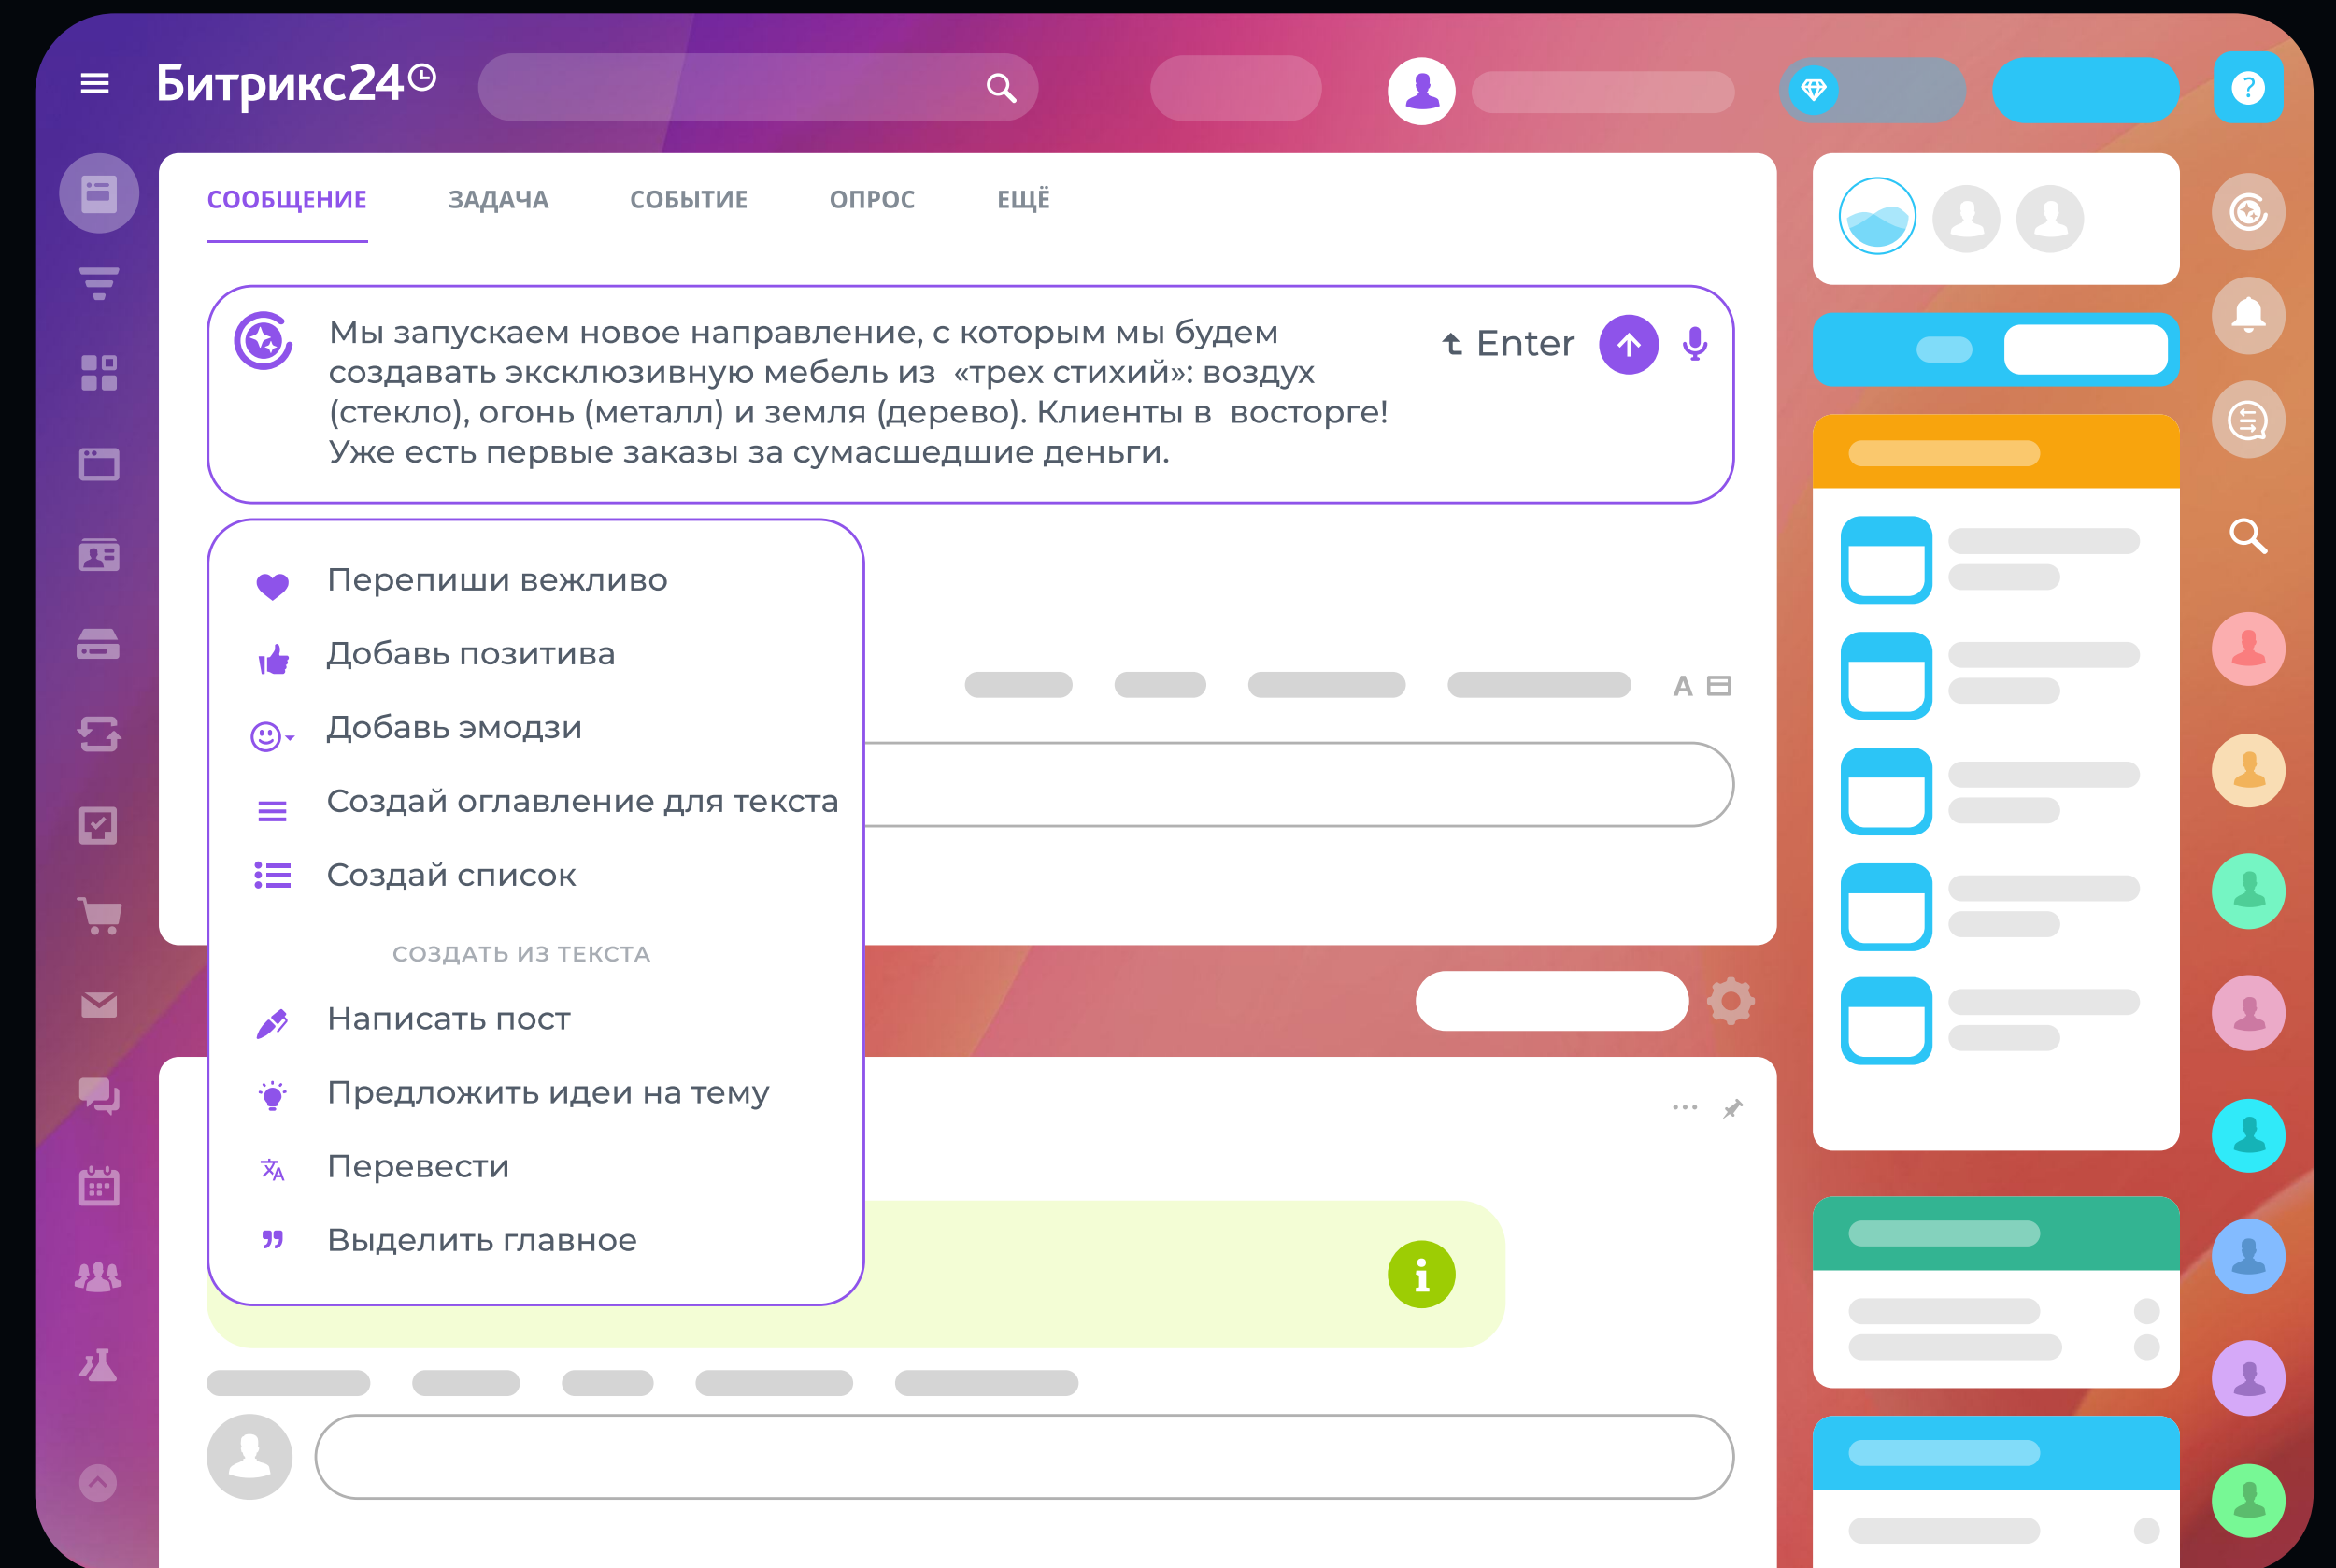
Битрикс24

СООБЩЕНИЕ ЗАДАЧА СОБЫТИЕ ОПРОС ЕЩЁ

Мы запускаем новое направление, с которым мы будем создавать эксклюзивную мебель из «трех стихий»: воздух (стекло), огонь (металл) и земля (дерево). Клиенты в восторге! Уже есть первые заказы за сумасшедшие деньги.

Enter

Перепиши вежливо
Добавь позитива
Добавь эмодзи
Создай оглавление для текста
Создай список

СОЗДАТЬ ИЗ ТЕКСТА

Написать пост
Предложить идеи на тему
Перевести
Выделить главное

A